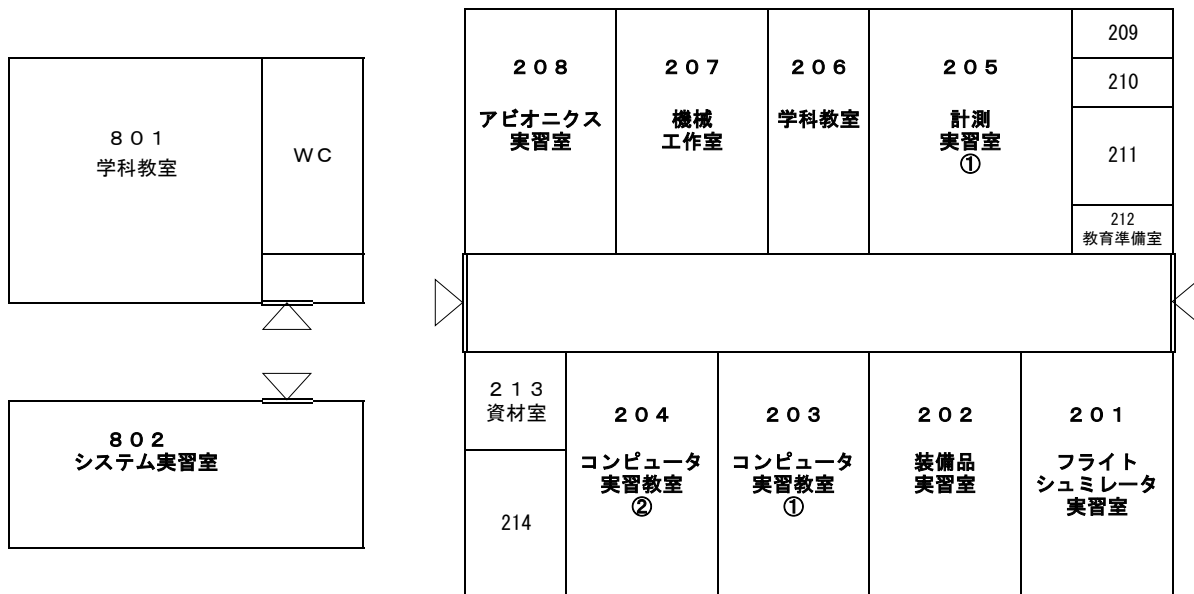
８０１
学科教室

ＷＣ

８０２
システム実習室

２０８
アビオニクス実習室

２０７
機械工作室

２０６
学科教室

２０５
計測実習室
①

209

210

211

212
教育準備室

２１３
資材室

214

２０４
コンピュータ実習教室
②

２０３
コンピュータ実習教室
①

２０２
装備品実習室

２０１
フライトシュミレータ実習室